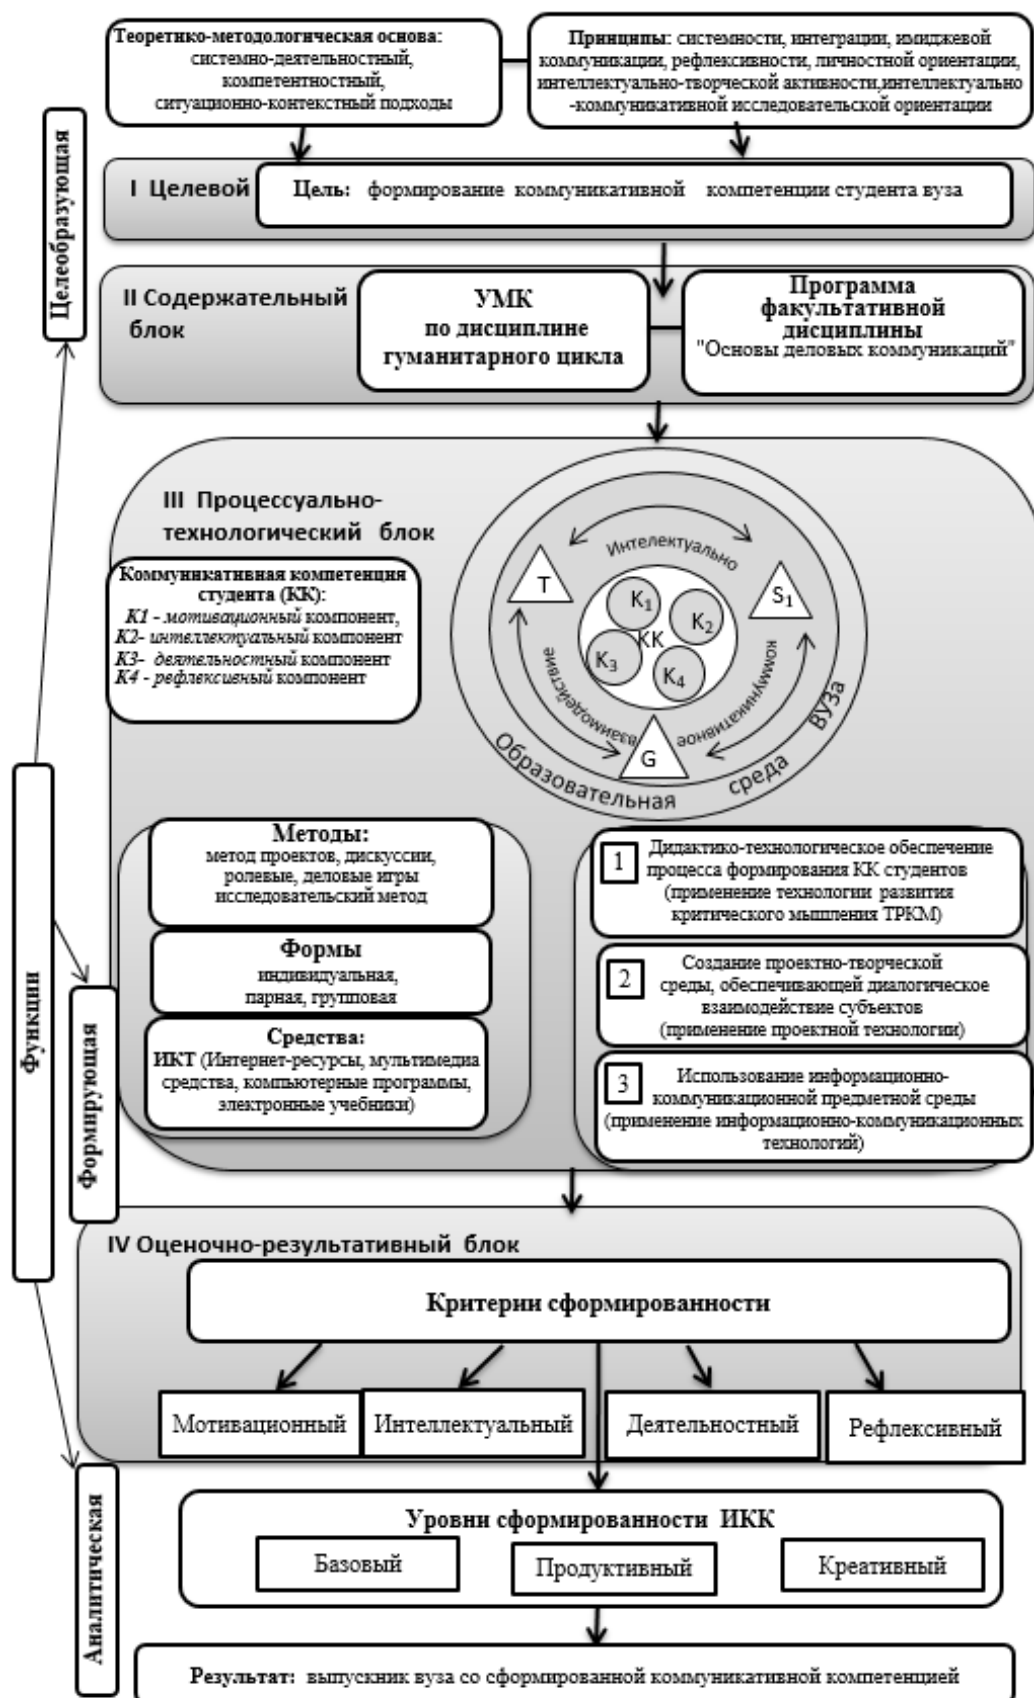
Теоретико-методологическая основа: системно-деятельностный, компетентностный, ситуационно-контекстный подходы

Принципы: системности, интеграции, имиджевой коммуникации, рефлексивности, личностной ориентации, интеллектуально-творческой активности,интеллектуально-коммуникативной исследовательской ориентации

Целеобразующая

I Целевой

Цель: формирование коммуникативной компетенции студента вуза

II Содержательный блок

УМК по дисциплине гуманитарного цикла

Программа факультативной дисциплины "Основы деловых коммуникаций"

III Процессуально-технологический блок

Коммуникативная компетенция студента (КК):
К1 - мотивационный компонент,
К2- интеллектуальный компонент
К3- деятельностный компонент
К4 - рефлексивный компонент

Интелектуально

коммуникативное

взаимодействие

T

$S_1$

G

$K_1$

$K_2$

КК

$K_3$

$K_4$

Образовательная среда ВУЗа

Методы: метод проектов, дискуссии, ролевые, деловые игры исследовательский метод

Формы индивидуальная, парная, групповая

Средства: ИКТ (Интернет-ресурсы, мультимедиа средства, компьютерные программы, электронные учебники)

1 Дидактико-технологическое обеспечение процесса формирования КК студентов (применение технологии развития критического мышления ТРКМ)

2 Создание проектно-творческой среды, обеспечивающей диалогическое взаимодействие субъектов (применение проектной технологии)

3 Использование информационно-коммуникационной предметной среды (применение информационно-коммуникационных технологий)

Функции

Формирующая

IV Оценочно-результативный блок

Критерии сформированности

Мотивационный

Интеллектуальный

Деятельностный

Рефлексивный

Аналитическая

Уровни сформированности ИКК

Базовый

Продуктивный

Креативный

Результат: выпускник вуза со сформированной коммуникативной компетенцией